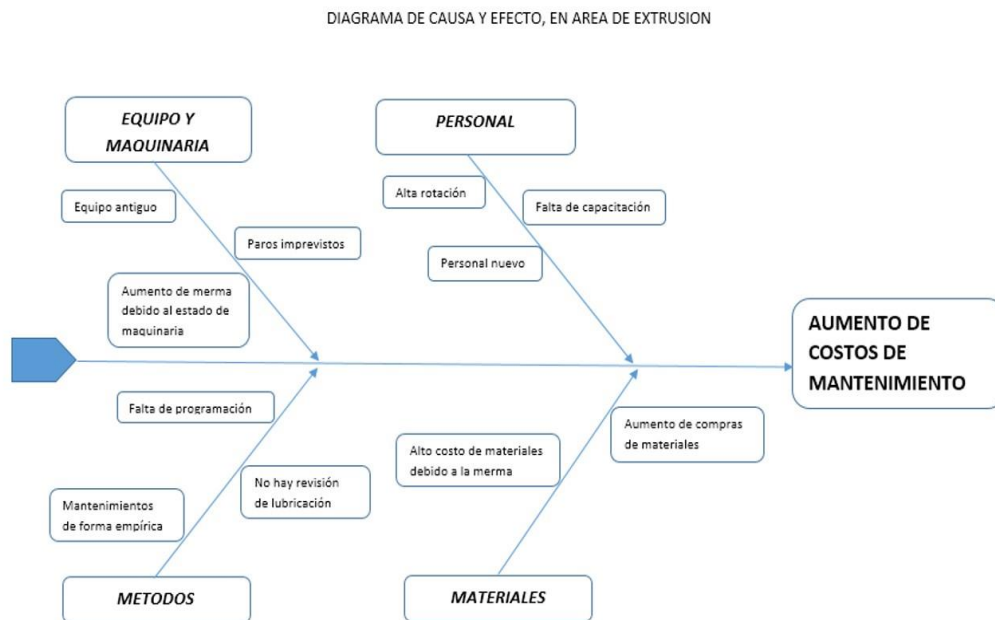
DIAGRAMA DE CAUSA Y EFECTO, EN AREA DE EXTRUSION

EQUIPO Y MAQUINARIA

Equipo antiguo

Paros imprevistos

Aumento de merma debido al estado de maquinaria

PERSONAL

Alta rotación

Falta de capacitación

Personal nuevo

AUMENTO DE COSTOS DE MANTENIMIENTO

Falta de programación

No hay revisión de lubricación

Mantenimientos de forma empírica

METODOS

Aumento de compras de materiales

Alto costo de materiales debido a la merma

MATERIALES